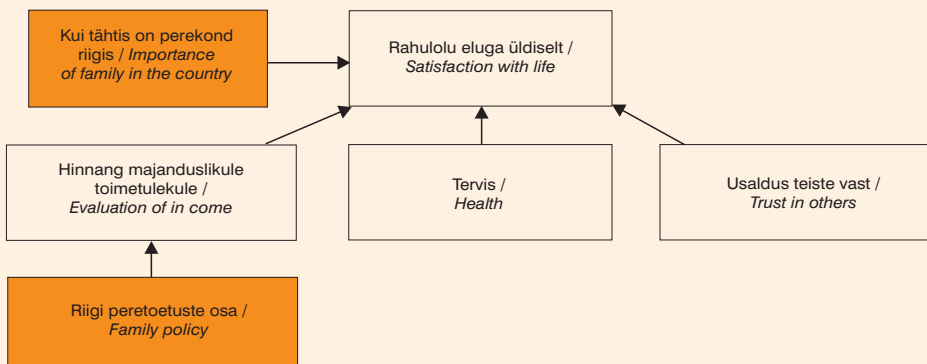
Kui tähtis on perekond riigis / *Importance of family in the country*

Rahulolu eluga üldiselt / *Satisfaction with life*

Hinnang majanduslikule toimetulekule / *Evaluation of in come*

Tervis / *Health*

Usaldus teiste vast / *Trust in others*

Riigi peretoetuste osa / *Family policy*